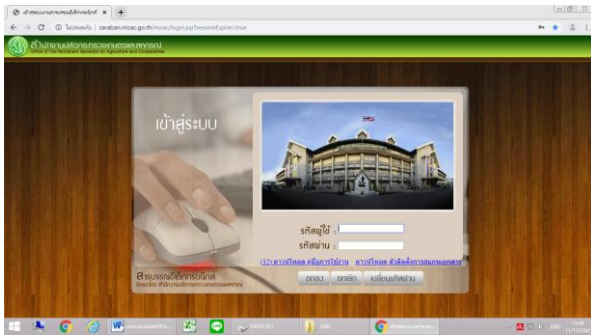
สำนักงานปลัดกระทรวงเกษตรและสหกรณ์
Office of the Permanent Secretary for Agriculture and Cooperatives

ไม่ปลอดภัย | saraban.moac.go.th/moac/login.jsp?sessionExpire=true

เข้าสู่ระบบ

รหัสผู้ใช้ :
รหัสผ่าน :

ดาวน์โหลด คู่มือการใช้งาน
ดาวน์โหลด ตัวติดตั้งการลงนามเอกสาร

ตกลง
ยกเลิก
เปลี่ยนรหัสผ่าน

สารบรรณอิเล็กทรอนิกส์
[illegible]